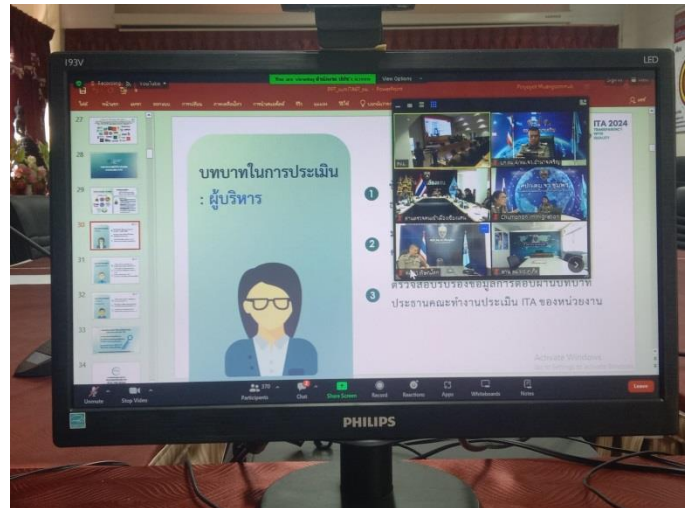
193V

LED

View Options

PowerPoint

27

28

29

30

31

32

33

34

บทบาทในการประเมิน
: ผู้บริหาร

ITA 2024

1

2

3

ตรวจสอบรับรองข้อมูลการตอบผ่านบทบาท ประธานคณะทำงานประเมิน ITA ของหน่วยงาน

Activate Windows

Unmute

Stop Video

Participants

Chat

Share Screen

Record

Reactions

Apps

Whiteboards

Notes

Leave

PHILIPS